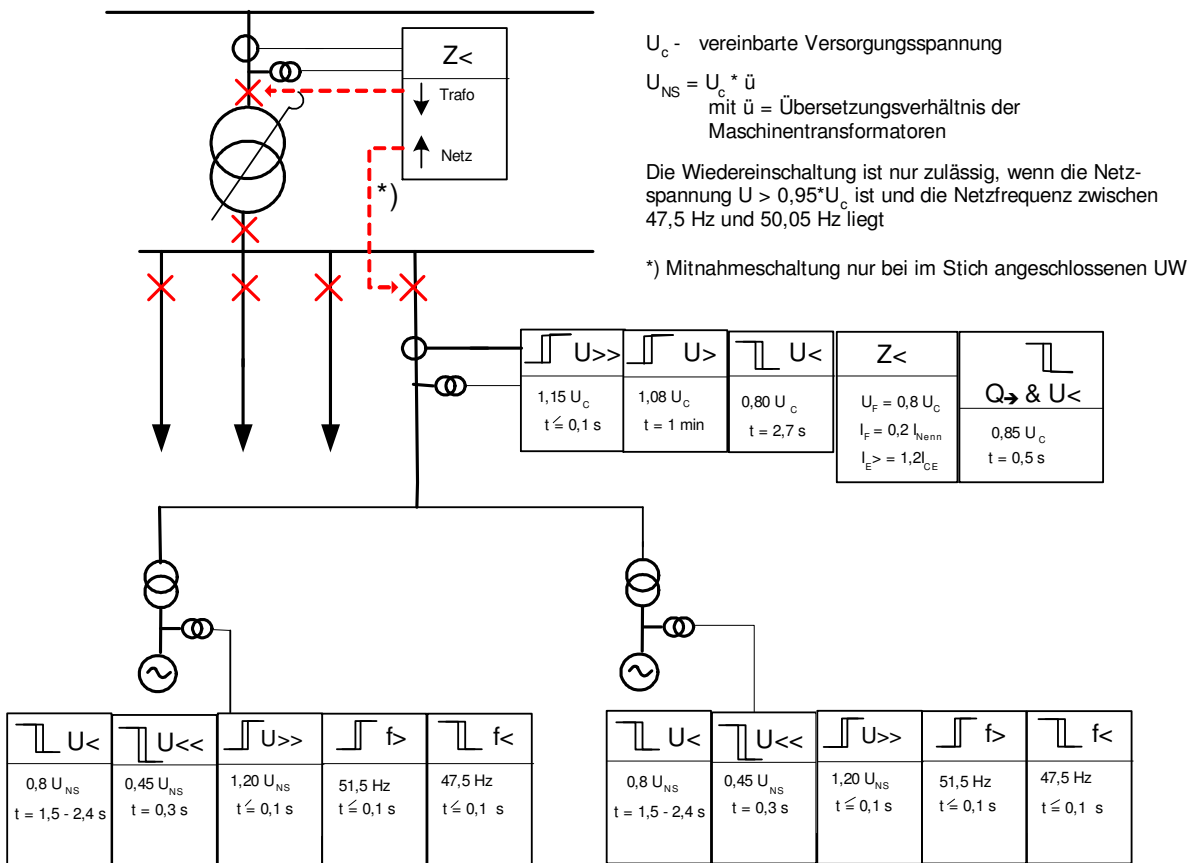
Z<
Trafo
Netz
*)

$U_c$ - vereinbarte Versorgungsspannung

$U_{NS} = U_c * ü$
mit ü = Übersetzungsverhältnis der Maschinentransformatoren

Die Wiedereinschaltung ist nur zulässig, wenn die Netzspannung $U > 0{,}95*U_c$ ist und die Netzfrequenz zwischen 47,5 Hz und 50,05 Hz liegt

*) Mitnahmeschaltung nur bei im Stich angeschlossenen UW

| U>> | U> | U< | Z< | Q→ & U< |
|---|---|---|---|---|
| 1,15 $U_C$ t ≦ 0,1 s | 1,08 $U_C$ t = 1 min | 0,80 $U_C$ t = 2,7 s | $U_F = 0{,}8\ U_C$ $I_F = 0{,}2\ I_{Nenn}$ $I_E > = 1{,}2 I_{CE}$ | 0,85 $U_C$ t = 0,5 s |

| U< | U<< | U>> | f> | f< |
|---|---|---|---|---|
| 0,8 $U_{NS}$ t = 1,5 - 2,4 s | 0,45 $U_{NS}$ t = 0,3 s | 1,20 $U_{NS}$ t ≦ 0,1 s | 51,5 Hz t ≦ 0,1 s | 47,5 Hz t ≦ 0,1 s |

| U< | U<< | U>> | f> | f< |
|---|---|---|---|---|
| 0,8 $U_{NS}$ t = 1,5 - 2,4 s | 0,45 $U_{NS}$ t = 0,3 s | 1,20 $U_{NS}$ t ≦ 0,1 s | 51,5 Hz t ≦ 0,1 s | 47,5 Hz t ≦ 0,1 s |